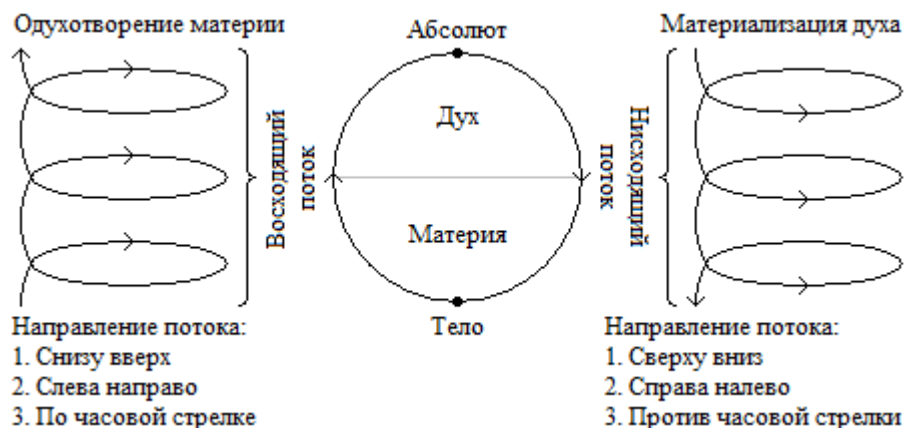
Одухотворение материи

Восходящий поток

Абсолют

Дух

Материя

Тело

Материализация духа

Нисходящий поток

Направление потока:
1. Снизу вверх
2. Слева направо
3. По часовой стрелке

Направление потока:
1. Сверху вниз
2. Справа налево
3. Против часовой стрелки